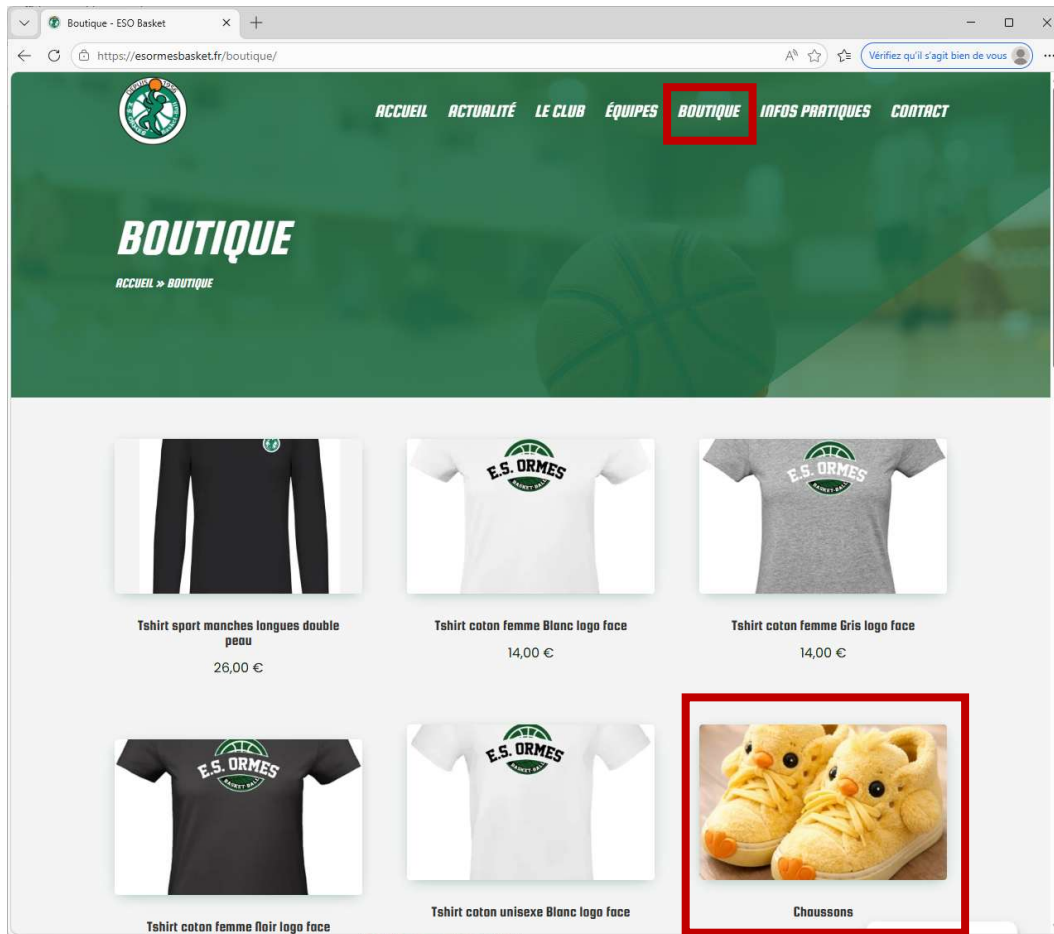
Boutique - ESO Basket

https://esormesbasket.fr/boutique/

Vérifiez qu'il s'agit bien de vous

ACCUEIL ACTUALITÉ LE CLUB ÉQUIPES BOUTIQUE INFOS PRATIQUES CONTACT

BOUTIQUE

ACCUEIL » BOUTIQUE

E.S. ORMES
BASKET BALL

Tshirt sport manches longues double peau
26,00 €

Tshirt coton femme Blanc logo face
14,00 €

Tshirt coton femme Gris logo face
14,00 €

Tshirt coton femme Noir logo face

Tshirt coton unisexe Blanc logo face

Chaussons